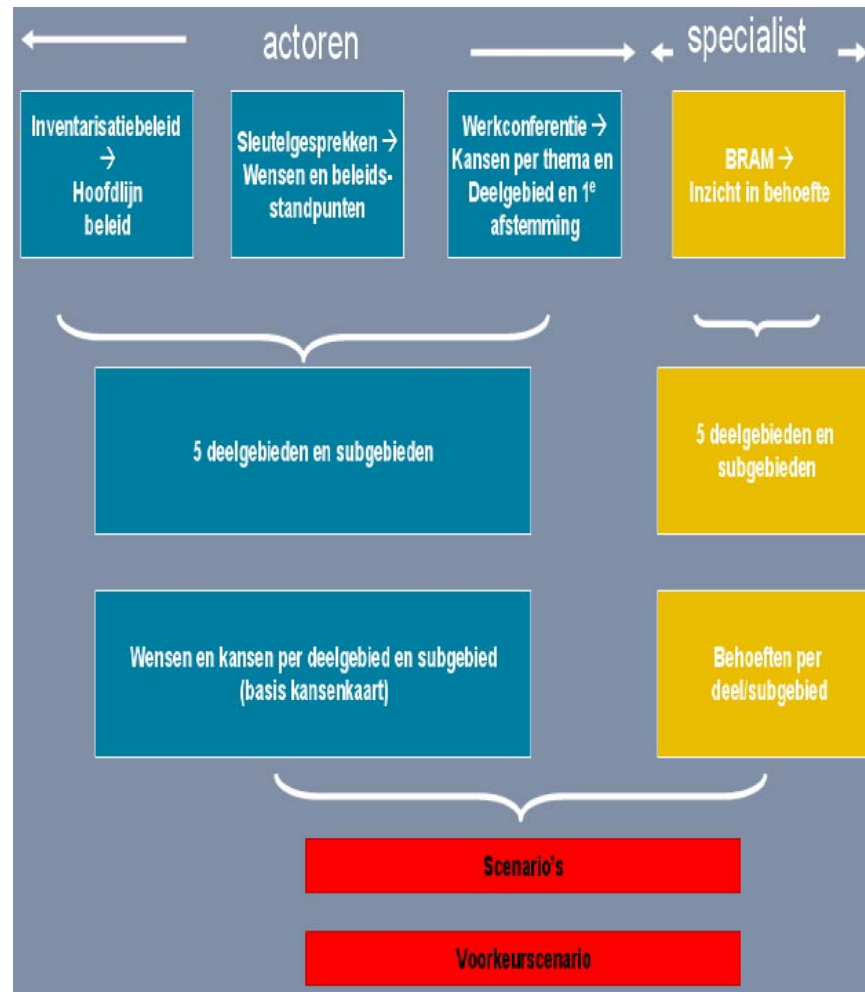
actoren

specialist

Inventarisatiebeleid → Hoofdlijn beleid

Sleutelgesprekken → Wensen en beleidsstandpunten

Werkconferentie → Kansen per thema en Deelgebied en 1$^e$ afstemming

BRAM → Inzicht in behoefte

5 deelgebieden en subgebieden

5 deelgebieden en subgebieden

Wensen en kansen per deelgebied en subgebied (basis kansenkaart)

Behoeften per deel/subgebied

Scenario's

Voorkeurscenario